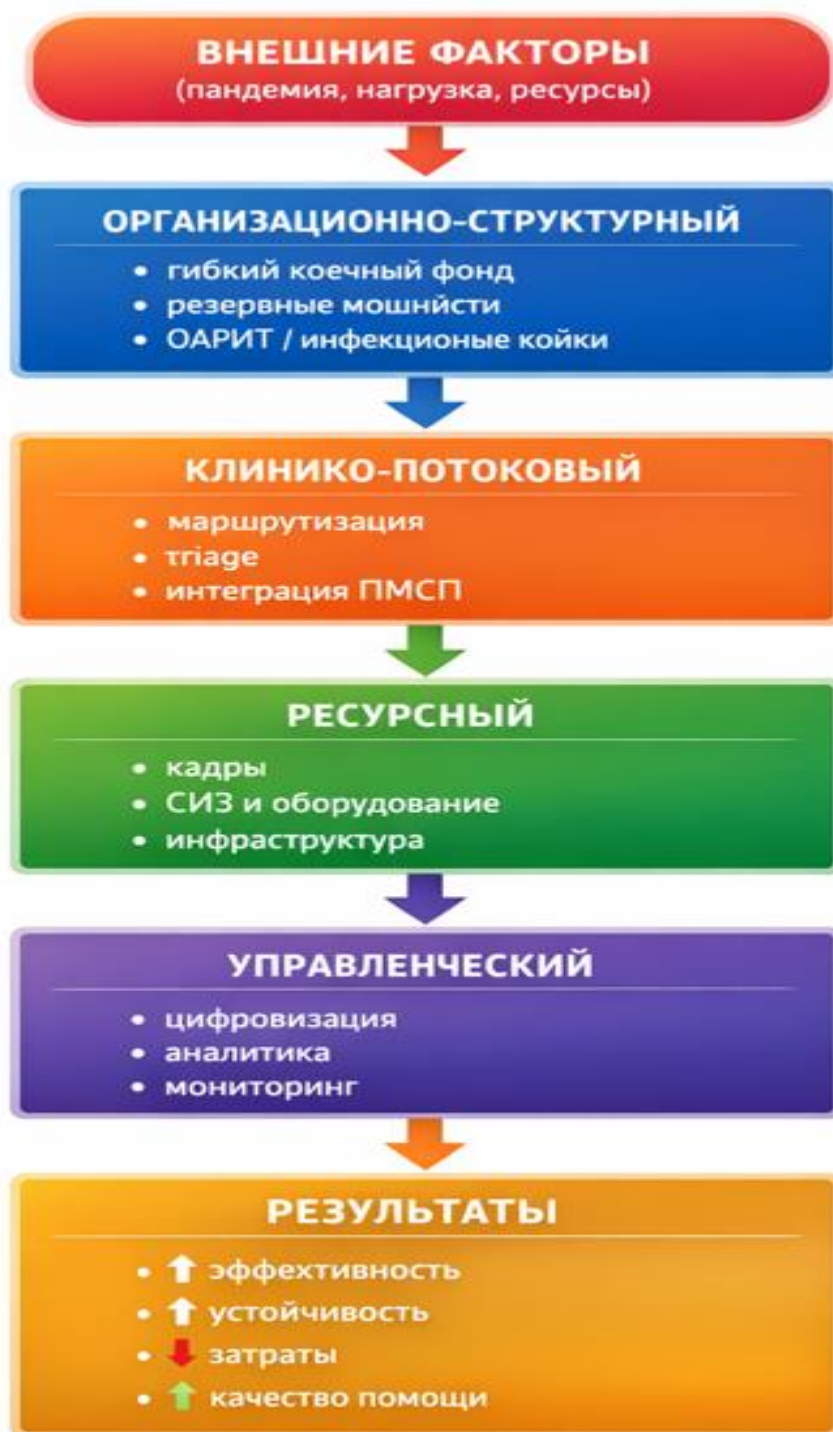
ВНЕШНИЕ ФАКТОРЫ
(пандемия, нагрузка, ресурсы)

ОРГАНИЗАЦИОННО-СТРУКТУРНЫЙ
• гибкий коечный фонд
• резервные мошнйсти
• ОАРИТ / инфекционые койки

КЛИНИКО-ПОТОКОВЫЙ
• маршрутизация
• triage
• интеграция ПМСП

РЕСУРСНЫЙ
• кадры
• СИЗ и оборудование
• инфраструктура

УПРАВЛЕНЧЕСКИЙ
• цифровизация
• аналитика
• мониторинг

РЕЗУЛЬТАТЫ
• ↑ эффехтивность
• ↑ устойчивость
• ↓ затраты
• ↑ качество помощи